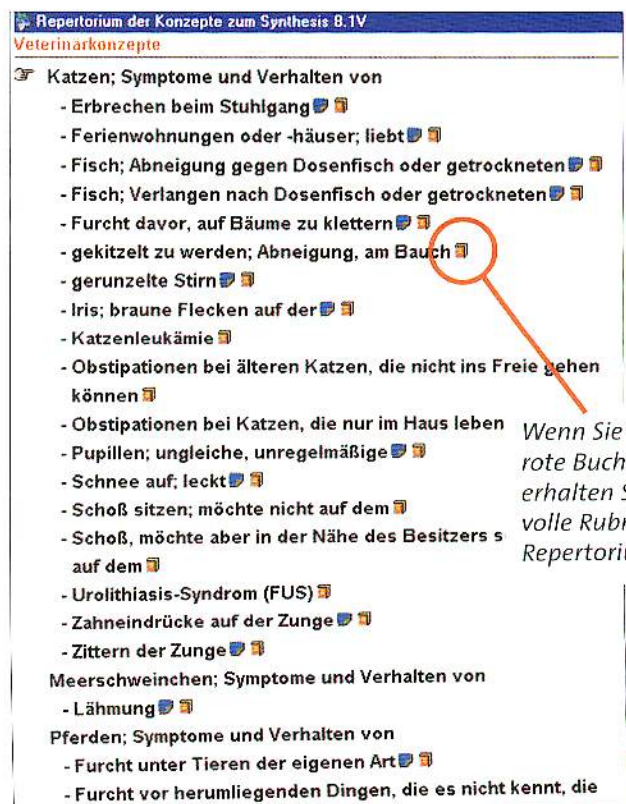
Repertorium der Konzepte zum Synthesis 8.1V
Veterinarkonzepte

Katzen; Symptome und Verhalten von
- Erbrechen beim Stuhlgang
- Ferienwohnungen oder -häuser; liebt
- Fisch; Abneigung gegen Dosenfisch oder getrockneten
- Fisch; Verlangen nach Dosenfisch oder getrockneten
- Furcht davor, auf Bäume zu klettern
- gekitzelt zu werden; Abneigung, am Bauch
- gerunzelte Stirn
- Iris; braune Flecken auf der
- Katzenleukämie
- Obstipationen bei älteren Katzen, die nicht ins Freie gehen können
- Obstipationen bei Katzen, die nur im Haus leben
- Pupillen; ungleiche, unregelmäßige
- Schnee auf; leckt
- Schoß sitzen; möchte nicht auf dem
- Schoß, möchte aber in der Nähe des Besitzers s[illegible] auf dem
- Urolithiasis-Syndrom (FUS)
- Zahneindrücke auf der Zunge
- Zittern der Zunge
Meerschweinchen; Symptome und Verhalten von
- Lähmung
Pferden; Symptome und Verhalten von
- Furcht unter Tieren der eigenen Art
- Furcht vor herumliegenden Dingen, die es nicht kennt, die

Wenn Sie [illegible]
rote Buch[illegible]
erhalten S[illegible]
volle Rubr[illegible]
Repertori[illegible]